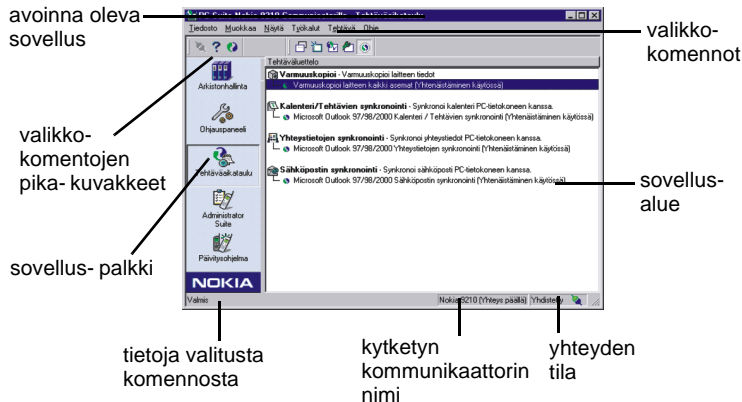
avoinna oleva sovellus

PC Suite Nokia 9210 Communicatorille - Tehtäväaikataulu

valikko-komennot

Tiedosto Muokkaa Näytä Työkalut Tehtävä Ohje

Tehtäväluettelo

Arkistonhallinta

Ohjauspaneeli

Tehtäväaikataulu

Administrator Suite

Päivitysohjelma

NOKIA

Varmuuskopioi - Varmuuskopioi laitteen tiedot

Varmuuskopioi laitteen kaikki asemat (Yhteenäistäminen käytössä)

Kalenteri/Tehtävien synkronointi - Synkronoi kalenteri PC-tietokoneen kanssa.

Microsoft Outlook 97/98/2000 Kalenteri / Tehtävien synkronointi (Yhteenäistäminen käytössä)

Yhteystietojen synkronointi - Synkronoi yhteystiedot PC-tietokoneen kanssa.

Microsoft Outlook 97/98/2000 Yhteystietojen synkronointi (Yhteenäistäminen käytössä)

Sähköpostin synkronointi - Synkronoi sähköposti PC-tietokoneen kanssa.

Microsoft Outlook 97/98/2000 Sähköpostin synkronointi (Yhteenäistäminen käytössä)

Valmis

Nokia 9210 (Yhteys päällä)

Yhdistetty

valikko-komentojen pika- kuvakkeet

sovellus-alue

sovellus- palkki

tietoja valitusta komennosta

kytketyn kommunikaattorin nimi

yhteyden tila